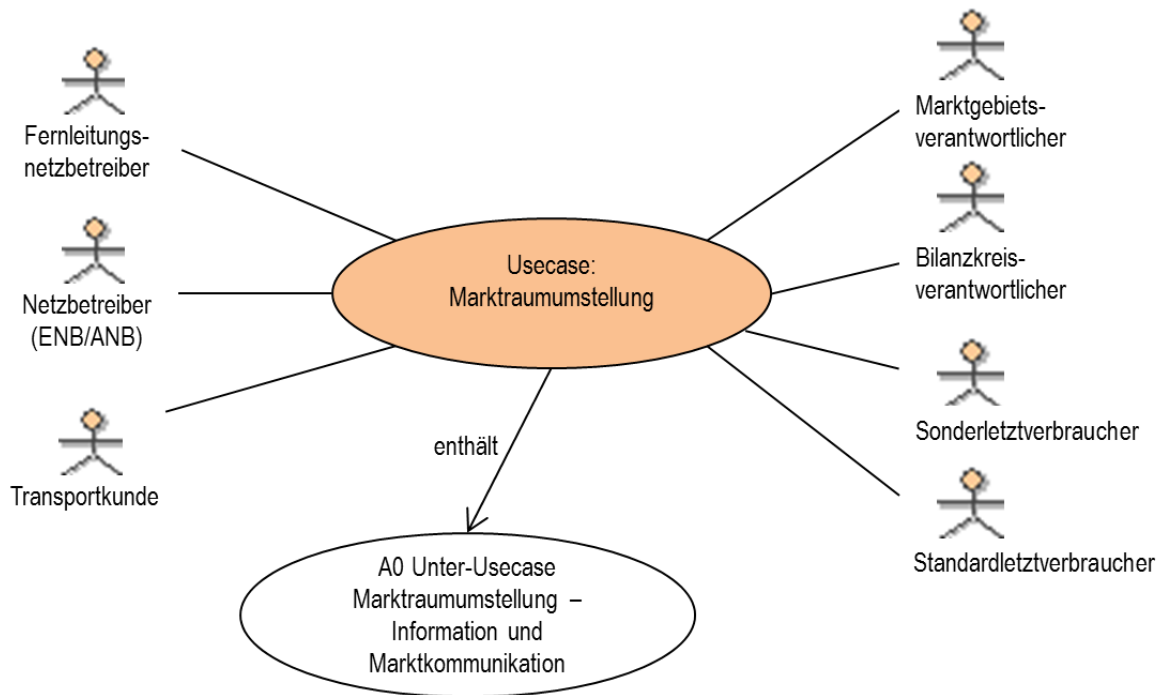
Fernleitungsnetzbetreiber

Netzbetreiber (ENB/ANB)

Transportkunde

Usecase: Marktraumumstellung

enthält

A0 Unter-Usecase Marktraumumstellung – Information und Marktkommunikation

Marktgebietsverantwortlicher

Bilanzkreisverantwortlicher

Sonderletztverbraucher

Standardletztverbraucher